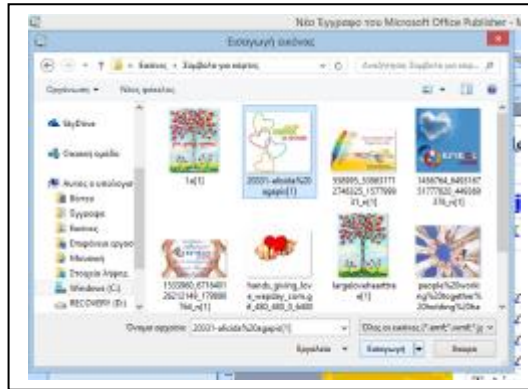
Νέο Έγγραφο του Microsoft Office Publisher -

Εισαγωγή εικόνας

Εικόνες › Σύμβολα για αφίσες

Αναζήτηση: Σύμβολα για αφίσ...

Οργάνωση ▾ Νέος φάκελος

SkyDrive

Οικιακή ομάδα

Αυτός ο υπολογιστής

Βίντεο

Έγγραφα

Εικόνες

Επιφάνεια εργασ

Μουσική

Στοιχεία λήψης

Windows (C:)

RECOVERY (D:)

1a[1]

20331-aksida%20agapi[1]

558095_50869171 2749225_1577999 31_n[1]

1456764_6465167 51777820_446566 378_n[1]

1533860_6716401 26212149_179895 764_n[1]

hands_giving_love_wepday_com_g_480_480_0_6400

largelovetree

people%20workin g%20together% 20holding%20ha

Όνομα αρχείου: 20331-aksida%20agapi[1]

Όλες οι εικόνες (*.emf;*.wmf;*.jp

Εργαλεία ▾

Εισαγωγή

Άκυρο